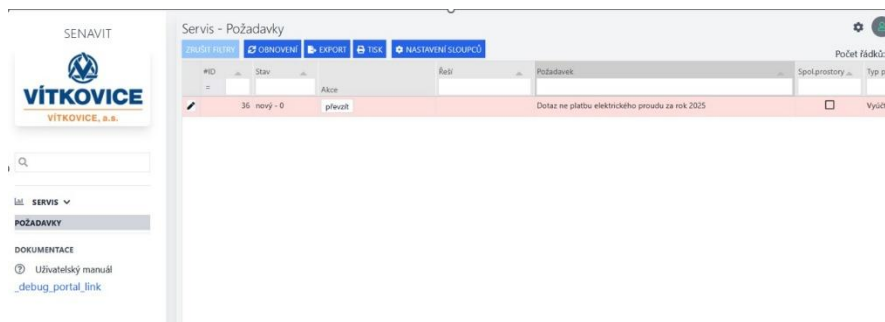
SENAVIT

VÍTKOVICE
VÍTKOVICE, a.s.

SERVIS
POŽADAVKY

DOKUMENTACE
Uživatelský manuál
_debug_portal_link

Servis - Požadavky

ZRUŠIT FILTRY | OBNOVENÍ | EXPORT | TISK | NASTAVENÍ SLOUPCŮ

Počet řádků:

| | #ID | Stav | Akce | Řeší | Požadavek | Spol.prostory | Typ p |
|---|---|---|---|---|---|---|---|
| | = | | | | | | |
| | 36 | nový - 0 | převzít | | Dotaz ne platbu elektrického proudu za rok 2025 | ☐ | Vyúč |